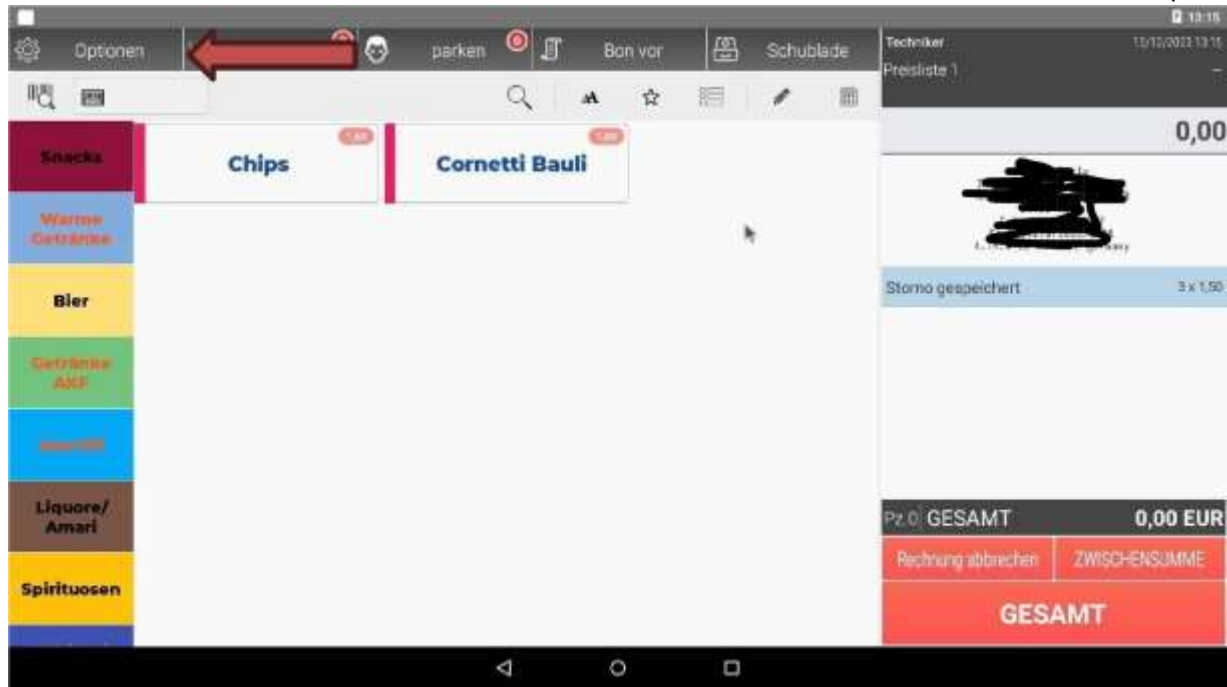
13:15

Optionen

parken

Bon vor

Schublade

Techniker

13/12/2023 13:15

Preisliste 1

0,00

Snacks

Warme Getränke

Bier

Getränke AKF

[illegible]

Liquore/ Amari

Spirituosen

Chips

1,50

Cornetti Bauli

1,50

Storno gespeichert

3 x 1,50

Pz.0 GESAMT

0,00 EUR

Rechnung abbrechen

ZWISCHENSUMME

GESAMT